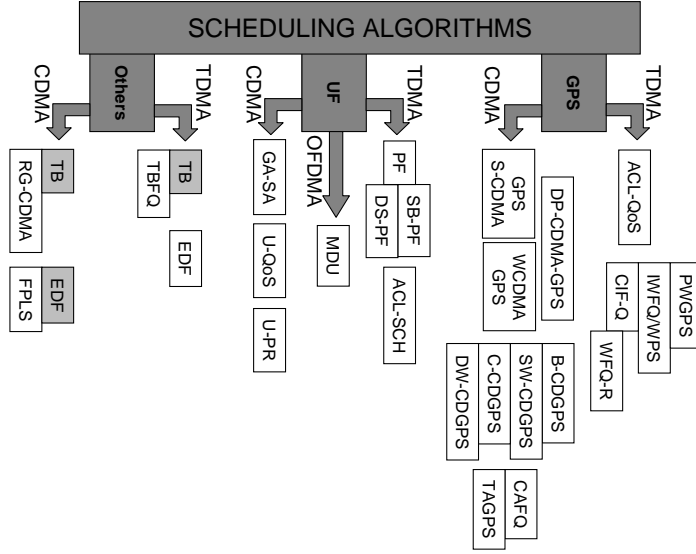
SCHEDULING ALGORITHMS

Others
CDMA
TDMA
TB
RG-CDMA
EDF
FPLS
TB
TBFQ
EDF

UF
CDMA
OFDMA
TDMA
GA-SA
U-QoS
U-PR
MDU
PF
DS-PF
SB-PF
ACL-SCH

GPS
CDMA
TDMA
GPS
S-CDMA
DP-CDMA-GPS
WCDMA
GPS
DW-CDGPS
C-CDGPS
SW-CDGPS
B-CDGPS
TAGPS
CAFQ
ACL-QoS
CIF-Q
WFQ-R
IWFQ/WPS
PWGPS